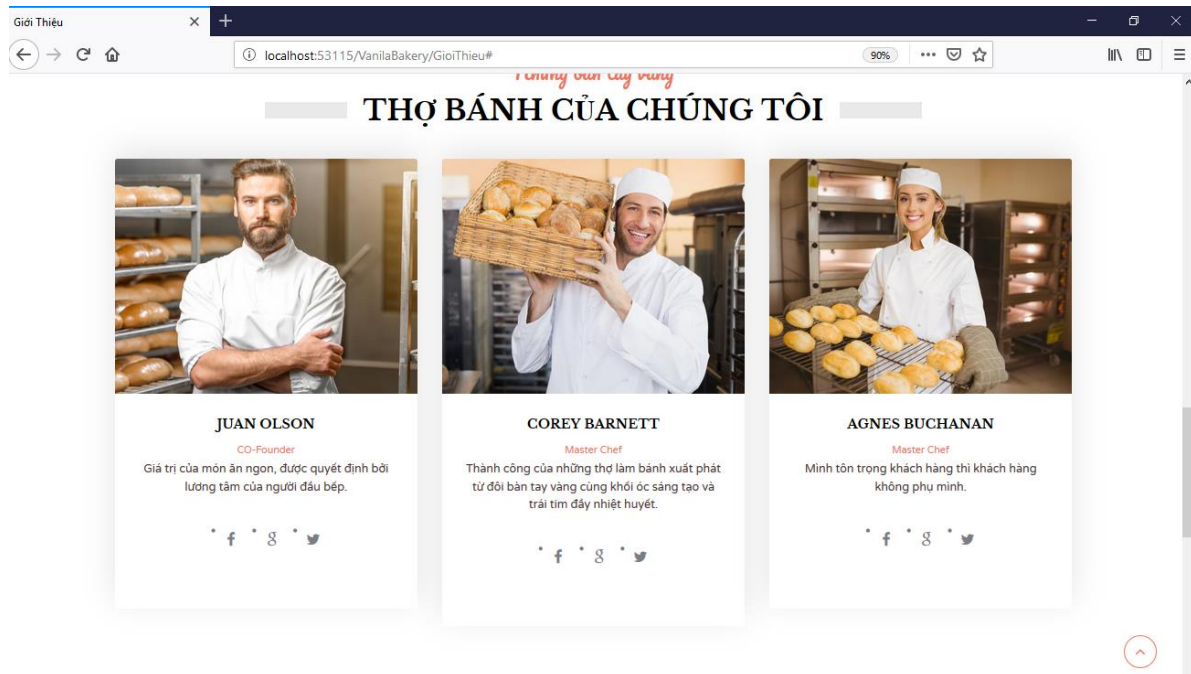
Giới Thiệu

localhost:53115/VanilaBakery/GioiThieu#

90%

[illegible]

THỢ BÁNH CỦA CHÚNG TÔI

JUAN OLSON

CO-Founder

Giá trị của món ăn ngon, được quyết định bởi lương tâm của người đầu bếp.

COREY BARNETT

Master Chef

Thành công của những thợ làm bánh xuất phát từ đôi bàn tay vàng cùng khối óc sáng tạo và trái tim đầy nhiệt huyết.

AGNES BUCHANAN

Master Chef

Mình tôn trọng khách hàng thì khách hàng không phụ mình.